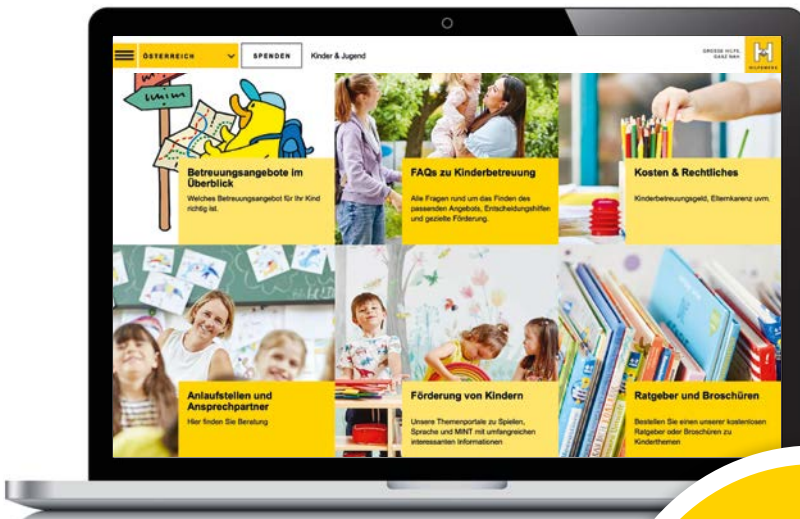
ÖSTERREICH
SPENDEN
Kinder & Jugend
GROSSE HILFE, GANZ NAH
HILFSWERK

Betreuungsangebote im Überblick
Welches Betreuungsangebot für Ihr Kind richtig ist.

FAQs zu Kinderbetreuung
Alle Fragen rund um das Finden des passenden Angebots, Entscheidungshilfen und gezielte Förderung.

Kosten & Rechtliches
Kinderbetreuungsgeld, Elternkarenz uvm.

Anlaufstellen und Ansprechpartner
Hier finden Sie Beratung

Förderung von Kindern
Unsere Themenportale zu Spielen, Sprache und MINT mit umfangreichen interessanten Informationen

Ratgeber und Broschüren
Bestellen Sie einen unserer kostenlosen Ratgeber oder Broschüren zu Kinderthemen